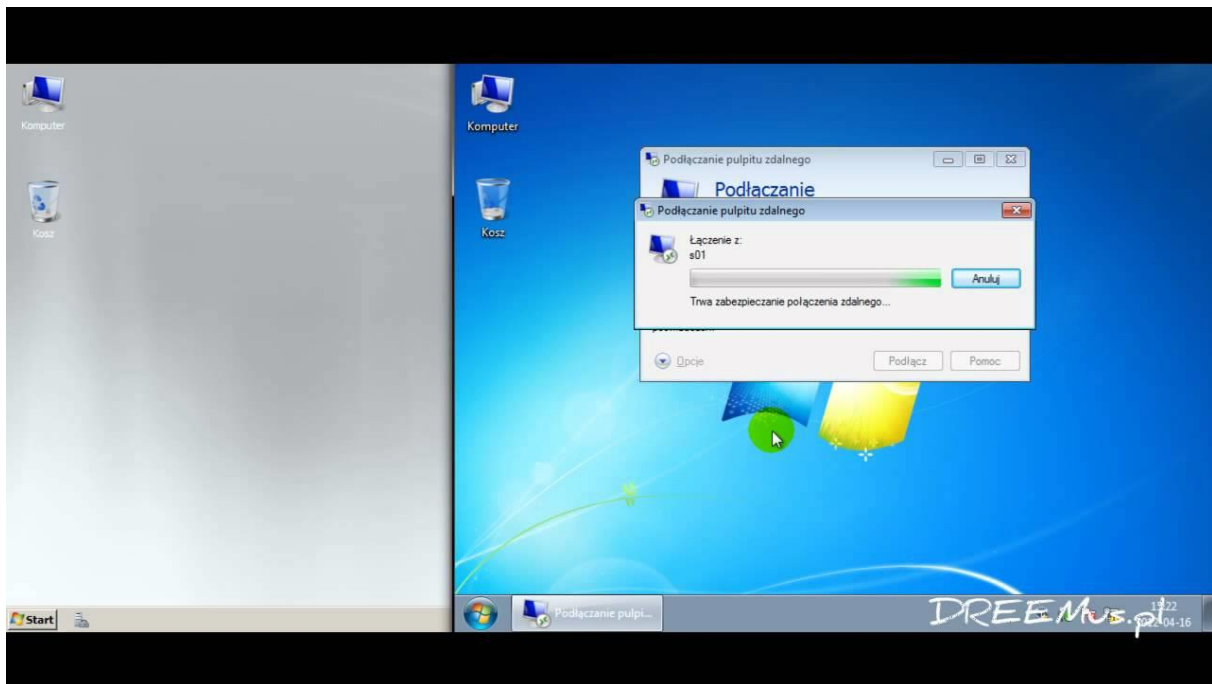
Komputer

Kosz

Start

Komputer

Kosz

Podłączanie pulpitu zdalnego

Podłaczanie

Podłączanie pulpitu zdalnego

Łączenie z:
s01

Anuluj

Trwa zabezpieczanie połączenia zdalnego...

Opcje

Podłącz

Pomoc

Podłączanie pulpi...

DREEMus.pl

15:22
2012-04-16